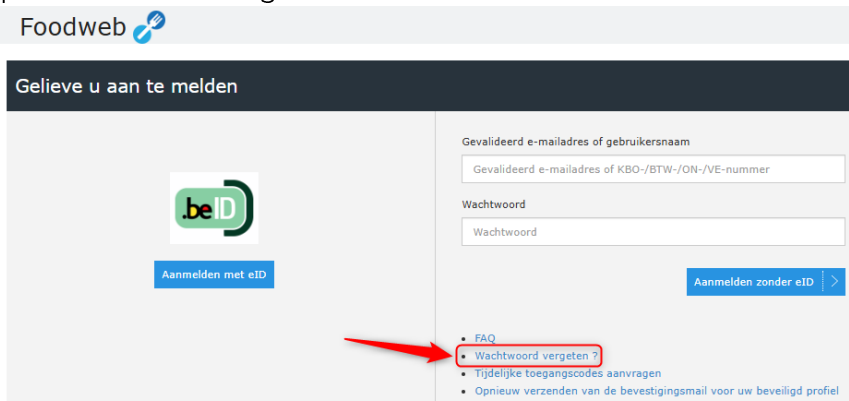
Foodweb

Gelieve u aan te melden

.beID

Aanmelden met eID

Gevalideerd e-mailadres of gebruikersnaam

Gevalideerd e-mailadres of KBO-/BTW-/ON-/VE-nummer

Wachtwoord

Wachtwoord

Aanmelden zonder eID

- FAQ
- Wachtwoord vergeten ?
- Tijdelijke toegangscodes aanvragen
- Opnieuw verzenden van de bevestigingsmail voor uw beveiligd profiel